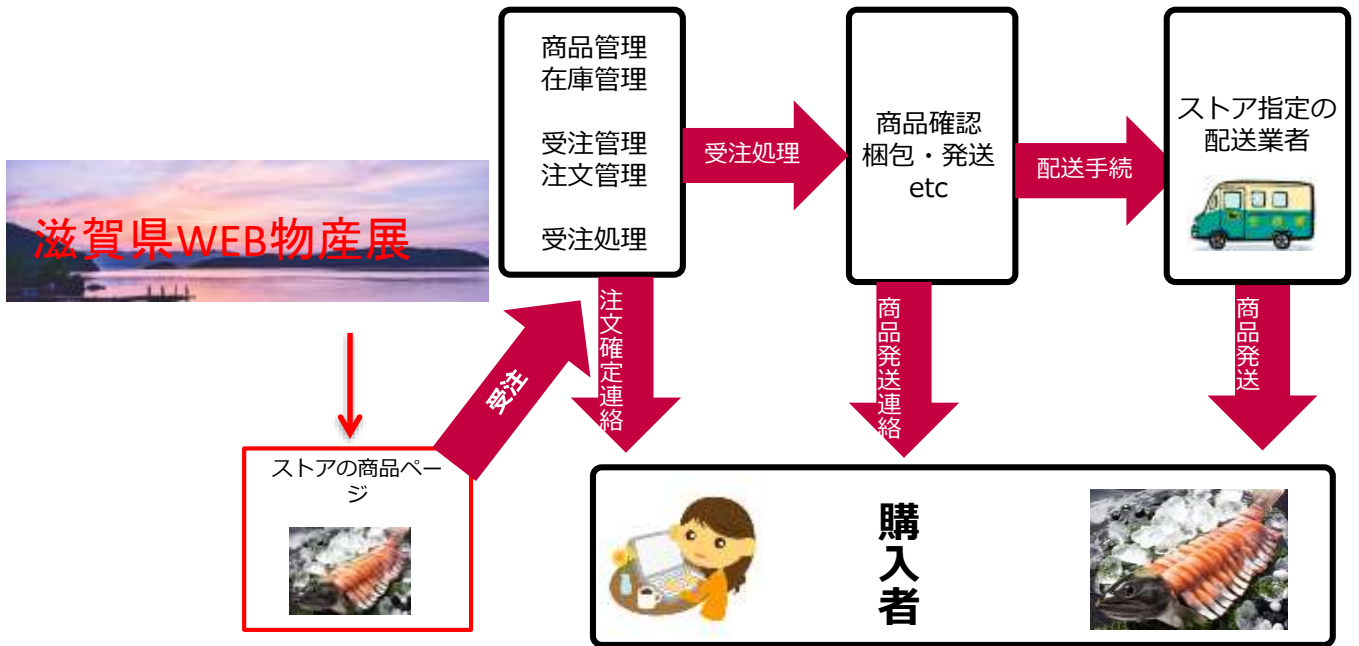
滋賀県WEB物産展

ストアの商品ページ

受注

商品管理
在庫管理

受注管理
注文管理

受注処理

注文確定連絡

受注処理

商品確認
梱包・発送
etc

商品発送連絡

配送手続

ストア指定の配送業者

商品発送

購入者